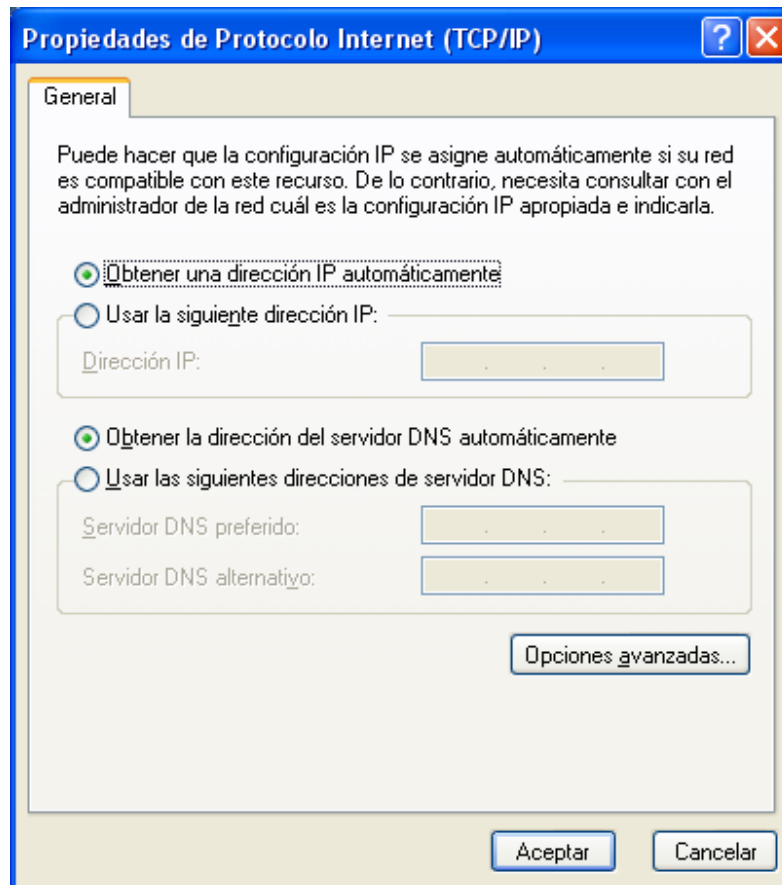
Propiedades de Protocolo Internet (TCP/IP)

?

General

Puede hacer que la configuración IP se asigne automáticamente si su red es compatible con este recurso. De lo contrario, necesita consultar con el administrador de la red cuál es la configuración IP apropiada e indicarla.

Obtener una dirección IP automáticamente

Usar la siguiente dirección IP:

Dirección IP:

Obtener la dirección del servidor DNS automáticamente

Usar las siguientes direcciones de servidor DNS:

Servidor DNS preferido:

Servidor DNS alternativo:

Opciones avanzadas...

Aceptar

Cancelar